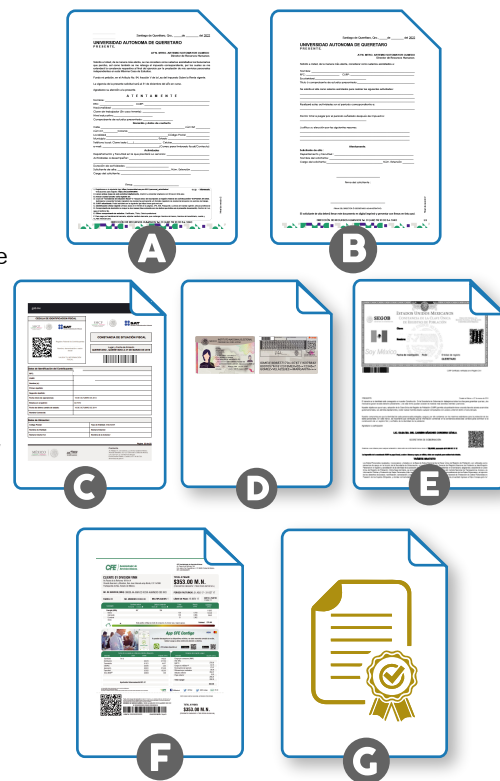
UNIVERSIDAD AUTONOMA DE QUERETARO
PRESENTE.

A T E N T A M E N T E

A

UNIVERSIDAD AUTONOMA DE QUERETARO
PRESENTE.

B

CONSTANCIA DE SITUACIÓN FISCAL

C

D

ESTADOS UNIDOS MEXICANOS

E

CFE

$353.00 M.N.

App CFE Contigo

$353.00 M.N.

F

G